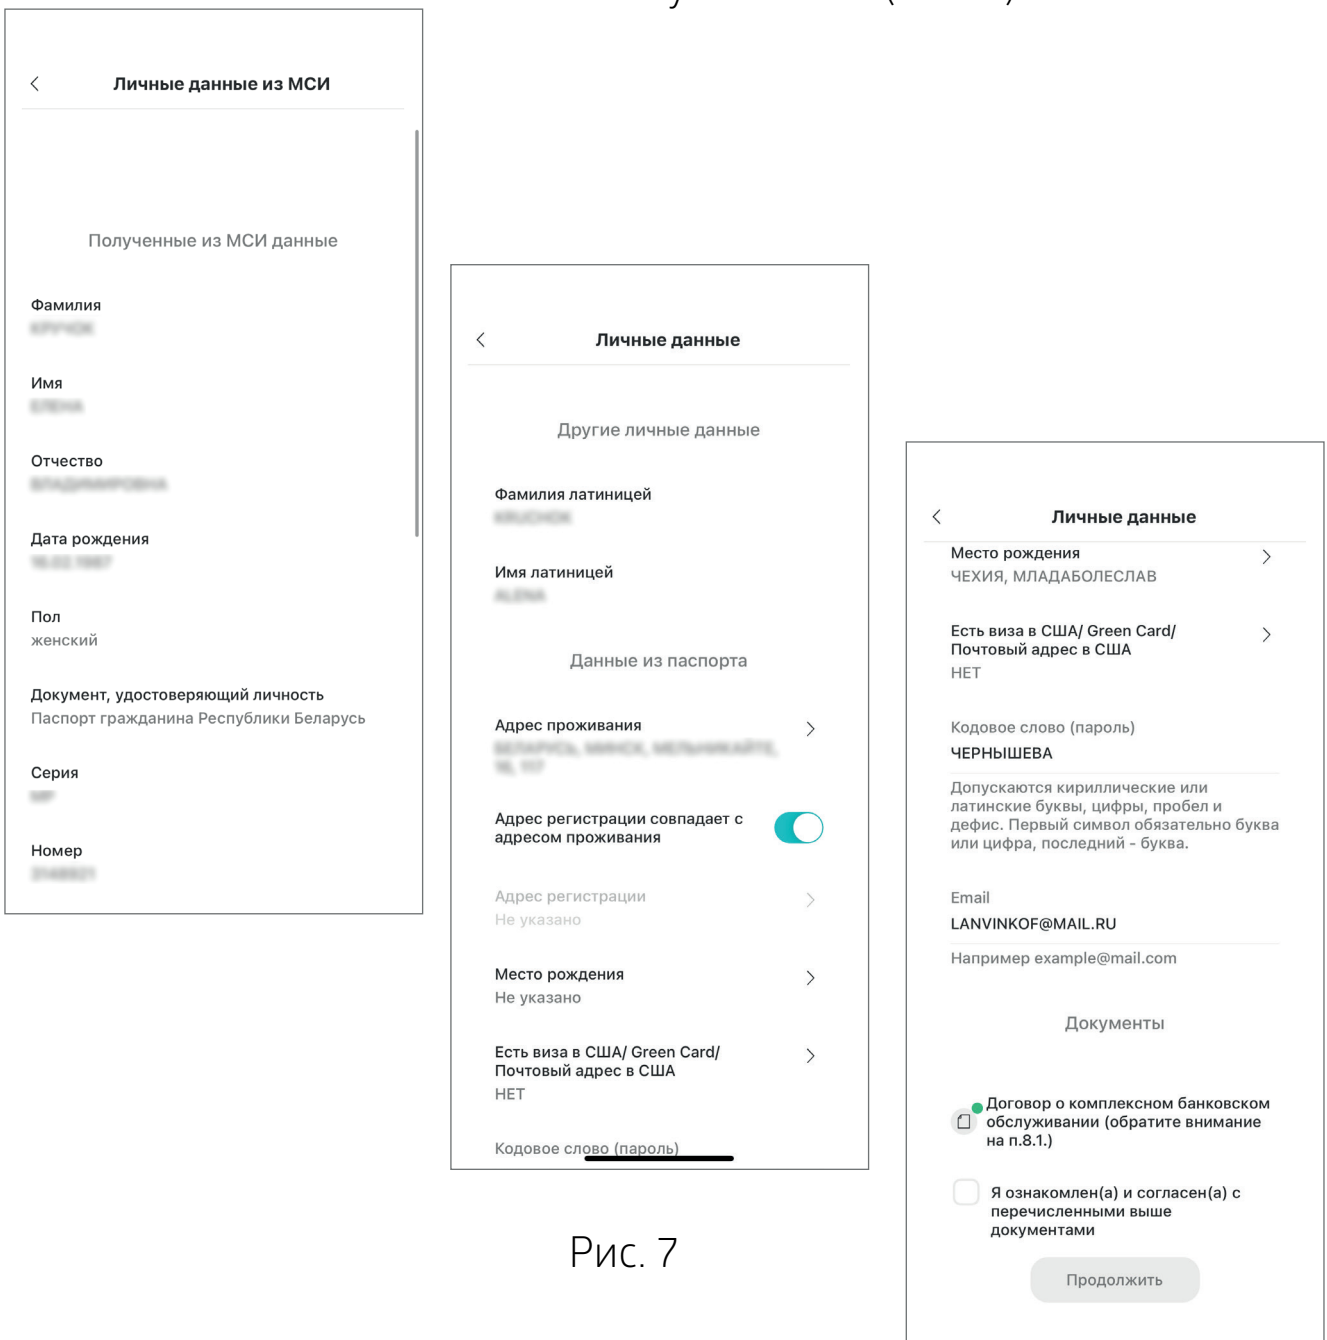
Личные данные из МСИ

Полученные из МСИ данные

Фамилия
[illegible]

Имя
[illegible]

Отчество
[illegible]

Дата рождения
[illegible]

Пол
женский

Документ, удостоверяющий личность
Паспорт гражданина Республики Беларусь

Серия
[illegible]

Номер
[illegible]

Личные данные

Другие личные данные

Фамилия латиницей
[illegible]

Имя латиницей
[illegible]

Данные из паспорта

Адрес проживания
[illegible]

Адрес регистрации совпадает с адресом проживания

Адрес регистрации
Не указано

Место рождения
Не указано

Есть виза в США/ Green Card/ Почтовый адрес в США
НЕТ

Кодовое слово (пароль)

Рис. 7

Личные данные

Место рождения
ЧЕХИЯ, МЛАДАБОЛЕСЛАВ

Есть виза в США/ Green Card/ Почтовый адрес в США
НЕТ

Кодовое слово (пароль)
ЧЕРНЫШЕВА

Допускаются кириллические или латинские буквы, цифры, пробел и дефис. Первый символ обязательно буква или цифра, последний - буква.

Email
LANVINKOF@MAIL.RU

Например example@mail.com

Документы

Договор о комплексном банковском обслуживании (обратите внимание на п.8.1.)

Я ознакомлен(а) и согласен(а) с перечисленными выше документами

Продолжить